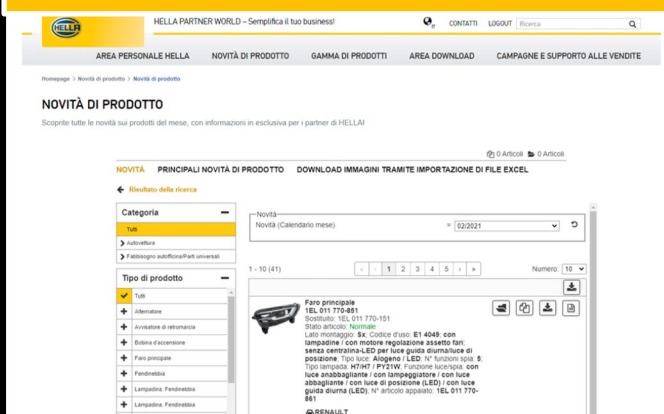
HELLA

HELLA PARTNER WORLD – Semplifica il tuo business!

CONTATTI LOGOUT Ricerca

AREA PERSONALE HELLA NOVITÀ DI PRODOTTO GAMMA DI PRODOTTI AREA DOWNLOAD CAMPAGNE E SUPPORTO ALLE VENDITE

Homepage > Novità di prodotto > Novità di prodotto

NOVITÀ DI PRODOTTO

Scoprite tutte le novità sui prodotti del mese, con informazioni in esclusiva per i partner di HELLA!

0 Articoli 0 Articoli

NOVITÀ PRINCIPALI NOVITÀ DI PRODOTTO DOWNLOAD IMMAGINI TRAMITE IMPORTAZIONE DI FILE EXCEL

Risultato della ricerca

Categoria

Tutti

Autovettura

Fabbisogno autofficina/Parti universali

Tipo di prodotto

Tutti

Alternatore

Avvisatore di retromarcia

Bobina d'accensione

Faro principale

Fendinebbia

Lampadina, Fendinebbia

Lampadina, Fendinebbia

Novità

Novità (Calendario mese) = 02/2021

1 - 10 (41)

« ‹ 1 2 3 4 5 › »

Numero: 10

Faro principale
1EL 011 770-851
Sostituito: 1EL 011 770-151
Stato articolo: Normale
Lato montaggio: Sx; Codice d'uso: E1 4049; con lampadine / con motore regolazione assetto fari; senza centralina-LED per luce guida diurna/luce di posizione; Tipo luce: Alogeno / LED; N° funzioni spia: 5; Tipo lampada: H7/H7 / PY21W; Funzione luce/spia: con luce anabbagliante / con lampeggiatore / con luce abbagliante / con luce di posizione (LED) / con luce guida diurna (LED); N° articolo appaiato: 1EL 011 770-861

RENAULT